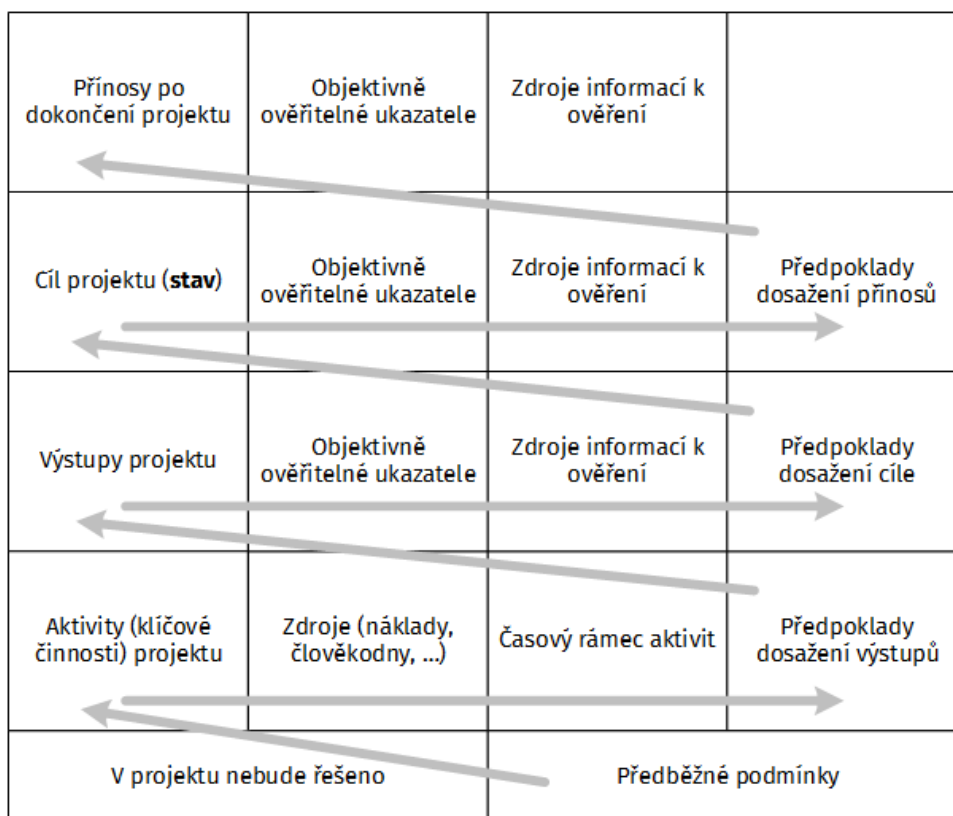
| Přínosy po dokončení projektu | Objektivně ověřitelné ukazatele | Zdroje informací k ověření | |
|---|---|---|---|
| Cíl projektu (**stav**) | Objektivně ověřitelné ukazatele | Zdroje informací k ověření | Předpoklady dosažení přínosů |
| Výstupy projektu | Objektivně ověřitelné ukazatele | Zdroje informací k ověření | Předpoklady dosažení cíle |
| Aktivity (klíčové činnosti) projektu | Zdroje (náklady, člověkodny, ...) | Časový rámec aktivit | Předpoklady dosažení výstupů |
| V projektu nebude řešeno | | Předběžné podmínky | |